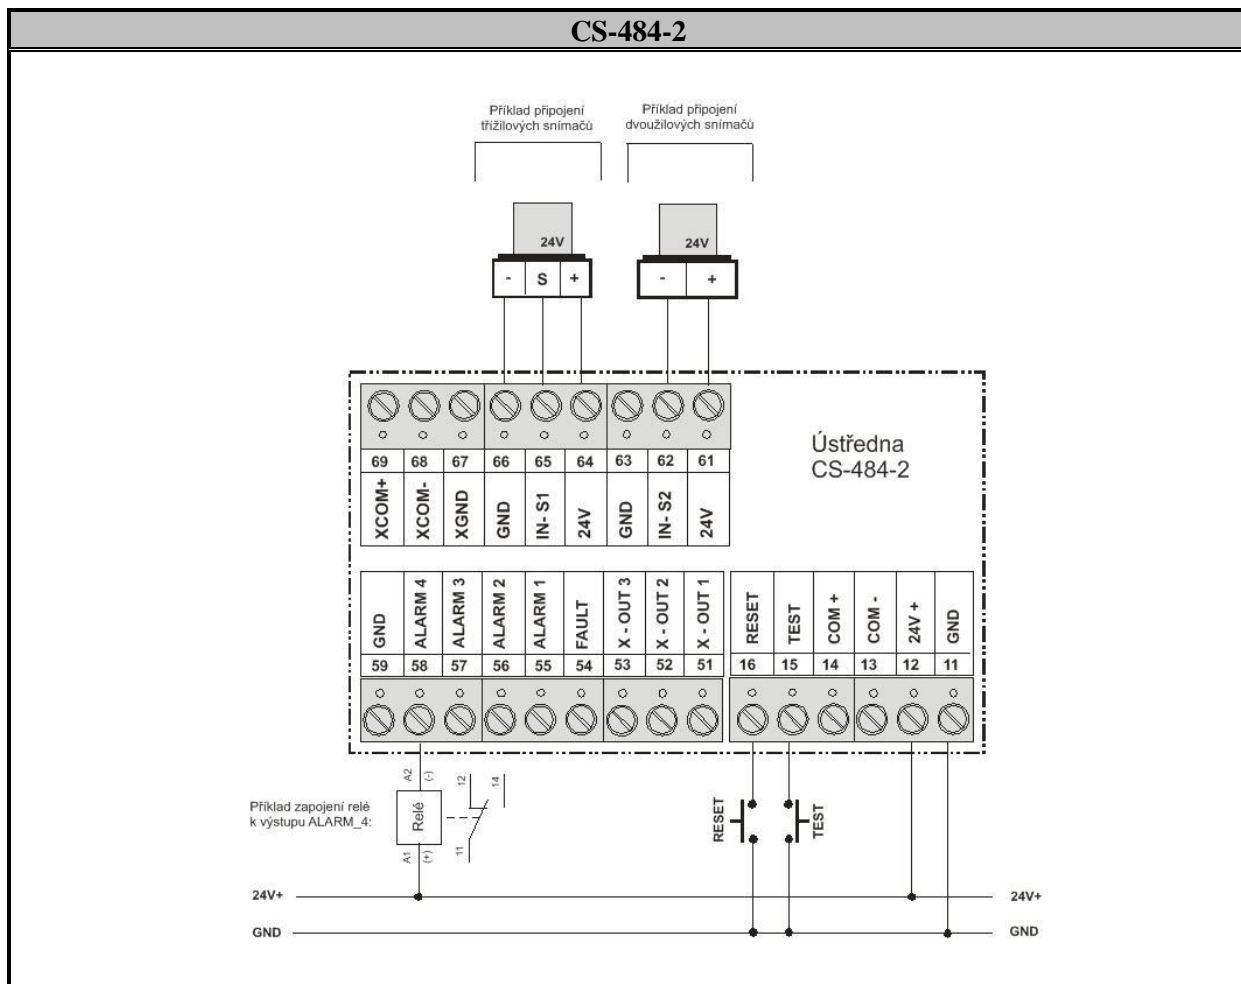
CS-484-2

Příklad připojení třížilových snímačů

Příklad připojení dvoužilových snímačů

24V

- S +

24V

- +

Ústředna CS-484-2

| 69 | 68 | 67 | 66 | 65 | 64 | 63 | 62 | 61 |
|---|---|---|---|---|---|---|---|---|
| XCOM+ | XCOM- | XGND | GND | IN-S1 | 24V | GND | IN-S2 | 24V |

| GND | ALARM 4 | ALARM 3 | ALARM 2 | ALARM 1 | FAULT | X - OUT 3 | X - OUT 2 | X - OUT 1 |
|---|---|---|---|---|---|---|---|---|
| 59 | 58 | 57 | 56 | 55 | 54 | 53 | 52 | 51 |

| RESET | TEST | COM + | COM - | 24V + | GND |
|---|---|---|---|---|---|
| 16 | 15 | 14 | 13 | 12 | 11 |

Příklad zapojení relé k výstupu ALARM_4:

A2 (-)

Relé

A1 (+)

12 14 11

RESET

TEST

24V+

GND

24V+

GND